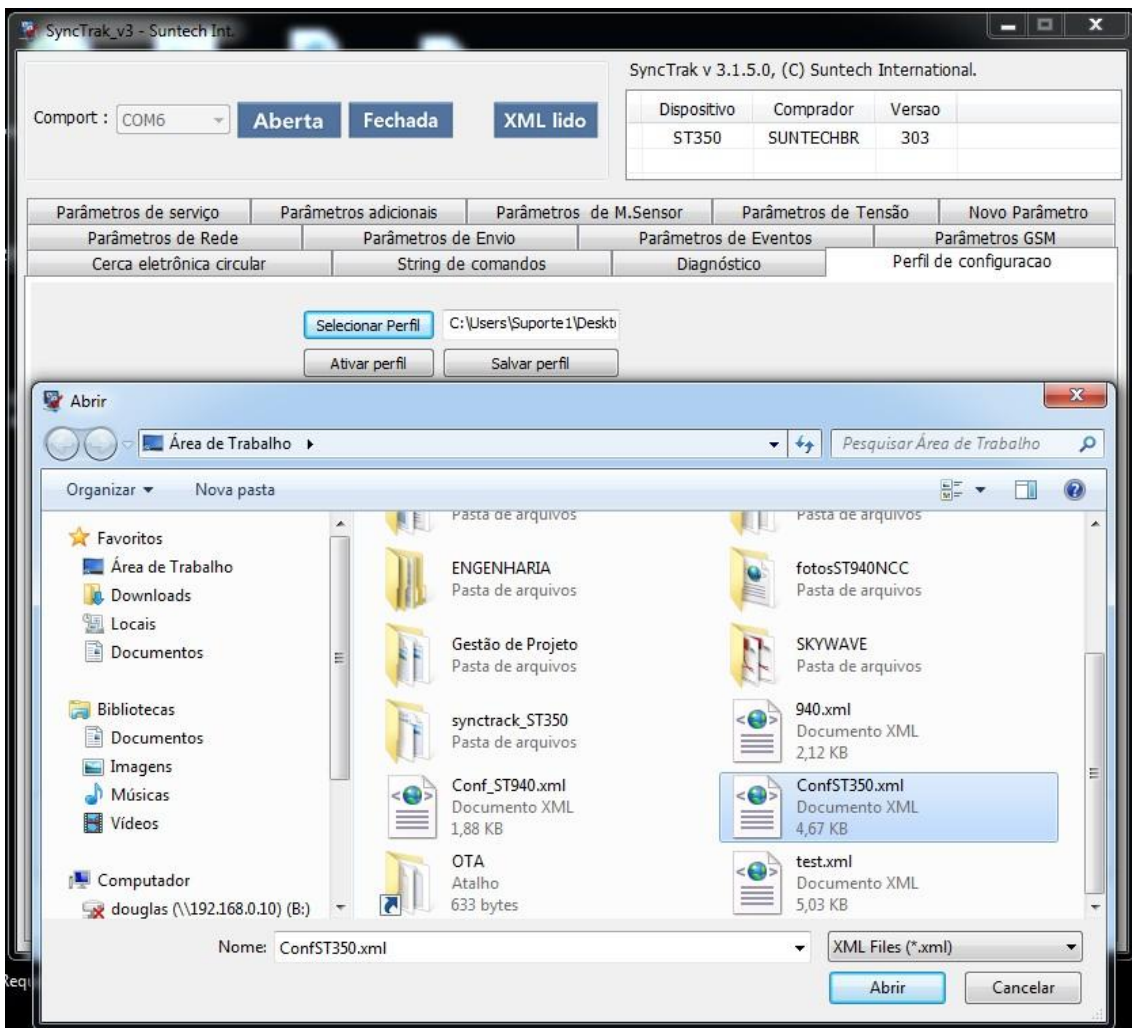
SyncTrak_v3 - Suntech Int.

SyncTrak v 3.1.5.0, (C) Suntech International.

Comport : COM6 Aberta Fechada XML lido

| Dispositivo | Comprador | Versao |
|---|---|---|
| ST350 | SUNTECHBR | 303 |

Parâmetros de serviço | Parâmetros adicionais | Parâmetros de M.Sensor | Parâmetros de Tensão | Novo Parâmetro
Parâmetros de Rede | Parâmetros de Envio | Parâmetros de Eventos | Parâmetros GSM
Cerca eletrônica circular | String de comandos | Diagnóstico | Perfil de configuracao

Selecionar Perfil C:\Users\Suporte1\Deskt
Ativar perfil Salvar perfil

Abrir

Área de Trabalho ▸ Pesquisar Área de Trabalho

Organizar ▾ Nova pasta

Favoritos
Área de Trabalho
Downloads
Locais
Documentos

Bibliotecas
Documentos
Imagens
Músicas
Vídeos

Computador
douglas (\\192.168.0.10) (B:)

Pasta de arquivos
Pasta de arquivos
ENGENHARIA
Pasta de arquivos
fotosST940NCC
Pasta de arquivos
Gestão de Projeto
Pasta de arquivos
SKYWAVE
Pasta de arquivos
synctrack_ST350
Pasta de arquivos
940.xml
Documento XML
2,12 KB
Conf_ST940.xml
Documento XML
1,88 KB
ConfST350.xml
Documento XML
4,67 KB
OTA
Atalho
633 bytes
test.xml
Documento XML
5,03 KB

Nome: ConfST350.xml
XML Files (*.xml)
Abrir Cancelar

Requ